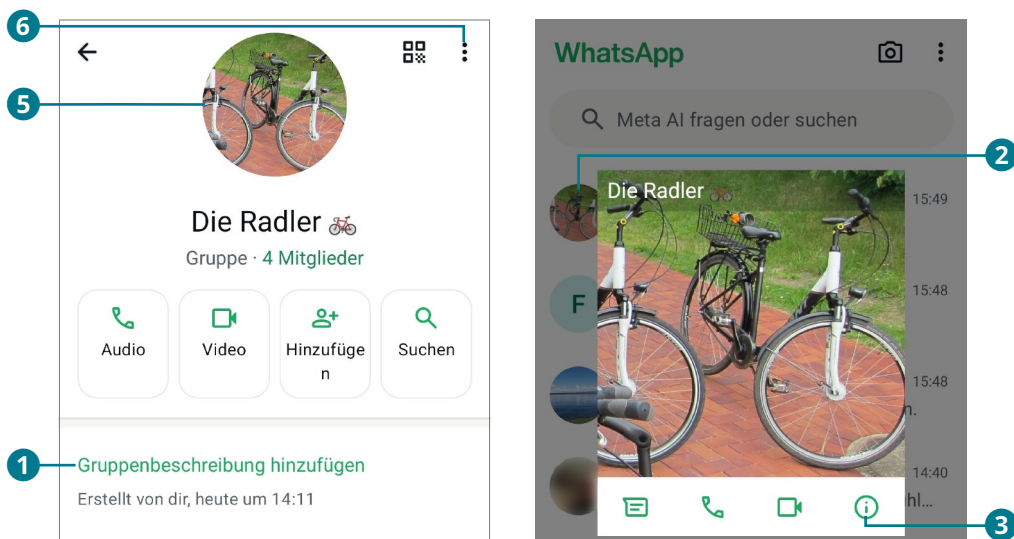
6

5

Die Radler 🚲

Gruppe · 4 Mitglieder

Audio

Video

Hinzufüge n

Suchen

1

Gruppenbeschreibung hinzufügen

Erstellt von dir, heute um 14:11

WhatsApp

Meta AI fragen oder suchen

2

Die Radler 🚲

15:49

F

15:48

15:48

n.

14:40

hl...

3